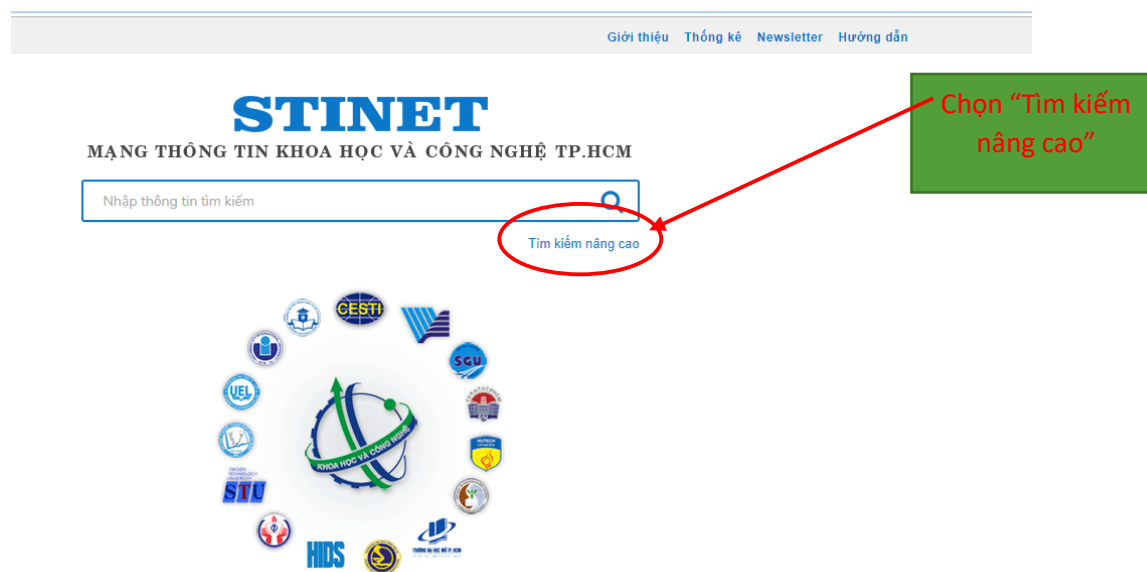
Giới thiệu Thống kê Newsletter Hướng dẫn

Chọn "Tìm kiếm nâng cao"

STINET

MẠNG THÔNG TIN KHOA HỌC VÀ CÔNG NGHỆ TP.HCM

Nhập thông tin tìm kiếm

Tìm kiếm nâng cao

CESTI

SGU

UEL

HUTECH

STU

HIDS

KHOA HỌC VÀ CÔNG NGHỆ